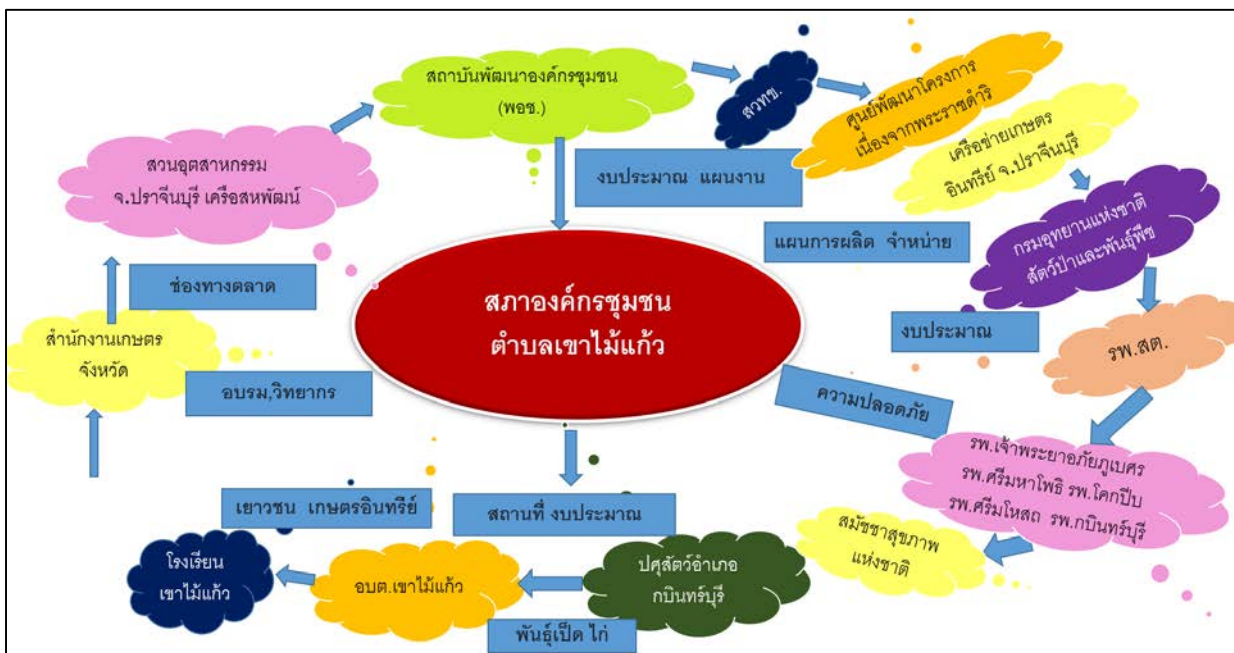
สถาบันพัฒนาองค์กรชุมชน
(พอช.)

สวทช.

ศูนย์พัฒนาโครงการ
เนื่องจากพระราชดำริ

เครือข่ายเกษตร
อินทรีย์ จ.ปราจีนบุรี

สวนอุตสาหกรรม
จ.ปราจีนบุรี เครือสหพัฒน์

งบประมาณ แผนงาน

แผนการผลิต จำหน่าย

กรมอุทยานแห่งชาติ
สัตว์ป่าและพันธุ์พืช

ช่องทางตลาด

สภาองค์กรชุมชน
ตำบลเขาไม้แก้ว

งบประมาณ

สำนักงานเกษตร
จังหวัด

รพ.สต.

อบรม,วิทยากร

ความปลอดภัย

รพ.เจ้าพระยาอภัยภูเบศร
รพ.ศรีมหาโพธิ รพ.โคกปีบ
รพ.ศรีมโหสถ รพ.กบินทร์บุรี

เยาวชน เกษตรอินทรีย์

สถานที่ งบประมาณ

สมัชชาสุขภาพ
แห่งชาติ

โรงเรียน
เขาไม้แก้ว

อบต.เขาไม้แก้ว

ปศุสัตว์อำเภอ
กบินทร์บุรี

พันธุ์เป็ด ไก่